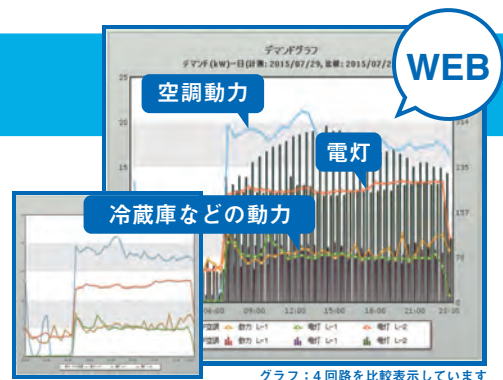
WEB

デマンドグラフ

デマンド(kW)一日(計測: 2015/07/29, 比較: 2015/07/2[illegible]

空調動力

電灯

冷蔵庫などの動力

25

20

15

10

5

0

234

195

156

117

78

39

0

06:00

09:00

12:00

15:00

18:00

21:00

23:59

空調

動力 L-1

電灯 L-1

電灯 L-2

グラフ：4回路を比較表示しています